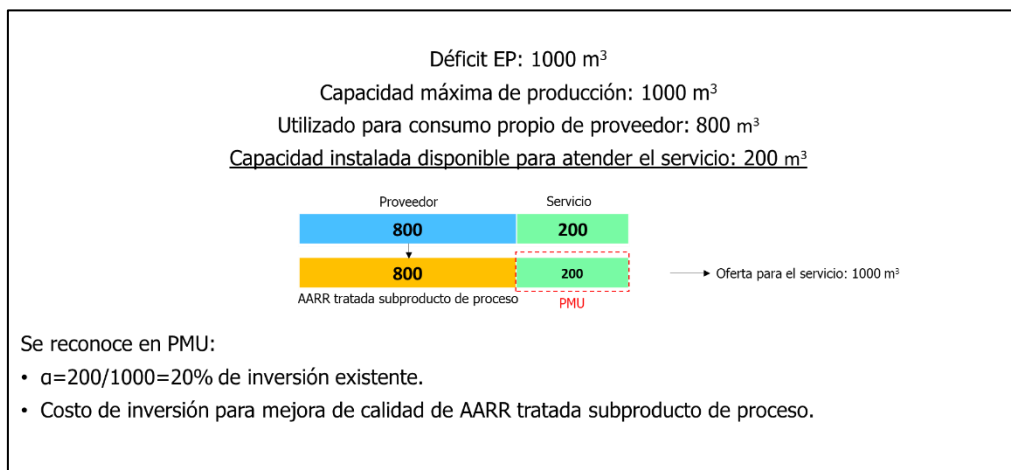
Déficit EP: 1000 m$^3$

Capacidad máxima de producción: 1000 m$^3$

Utilizado para consumo propio de proveedor: 800 m$^3$

Capacidad instalada disponible para atender el servicio: 200 m$^3$

Proveedor

Servicio

800

200

800

200

Oferta para el servicio: 1000 m$^3$

AARR tratada subproducto de proceso

PMU

Se reconoce en PMU:

• α=200/1000=20% de inversión existente.

• Costo de inversión para mejora de calidad de AARR tratada subproducto de proceso.